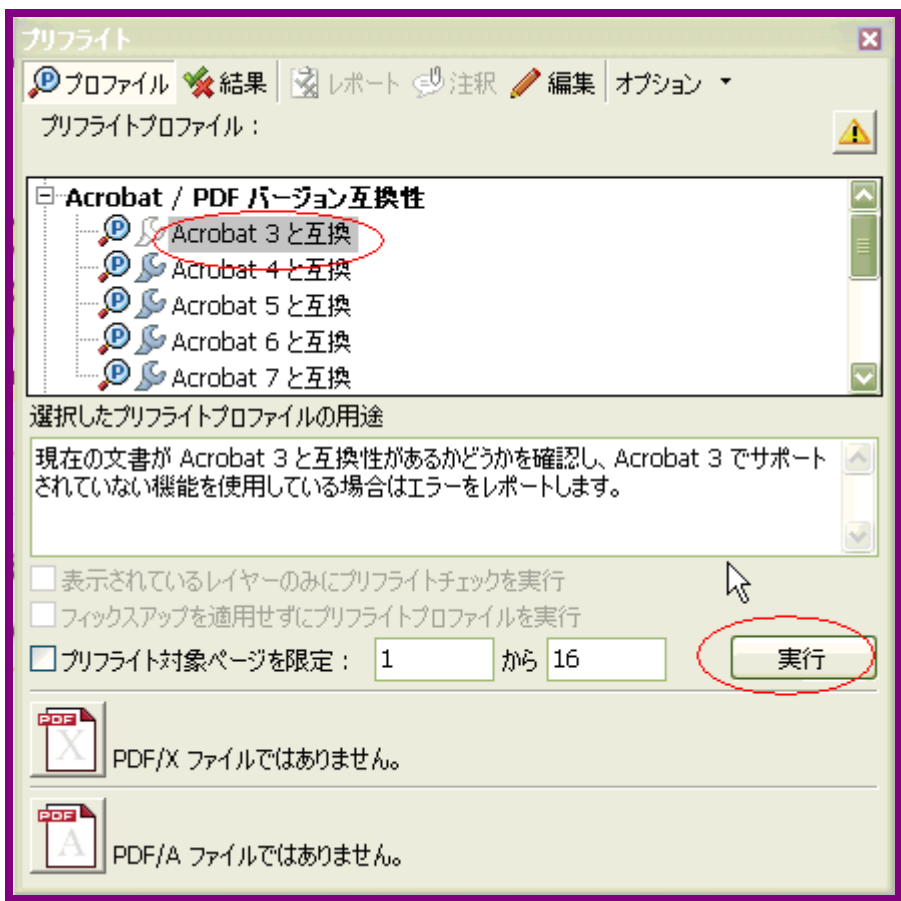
プリフライト

プロファイル　結果　レポート　注釈　編集　オプション

プリフライトプロファイル：

Acrobat / PDF バージョン互換性
Acrobat 3 と互換
Acrobat 4 と互換
Acrobat 5 と互換
Acrobat 6 と互換
Acrobat 7 と互換

選択したプリフライトプロファイルの用途

現在の文書が Acrobat 3 と互換性があるかどうかを確認し、Acrobat 3 でサポートされていない機能を使用している場合はエラーをレポートします。

表示されているレイヤーのみにプリフライトチェックを実行

フィックスアップを適用せずにプリフライトプロファイルを実行

プリフライト対象ページを限定：　1　から　16　実行

PDF X

PDF/X ファイルではありません。

PDF A

PDF/A ファイルではありません。